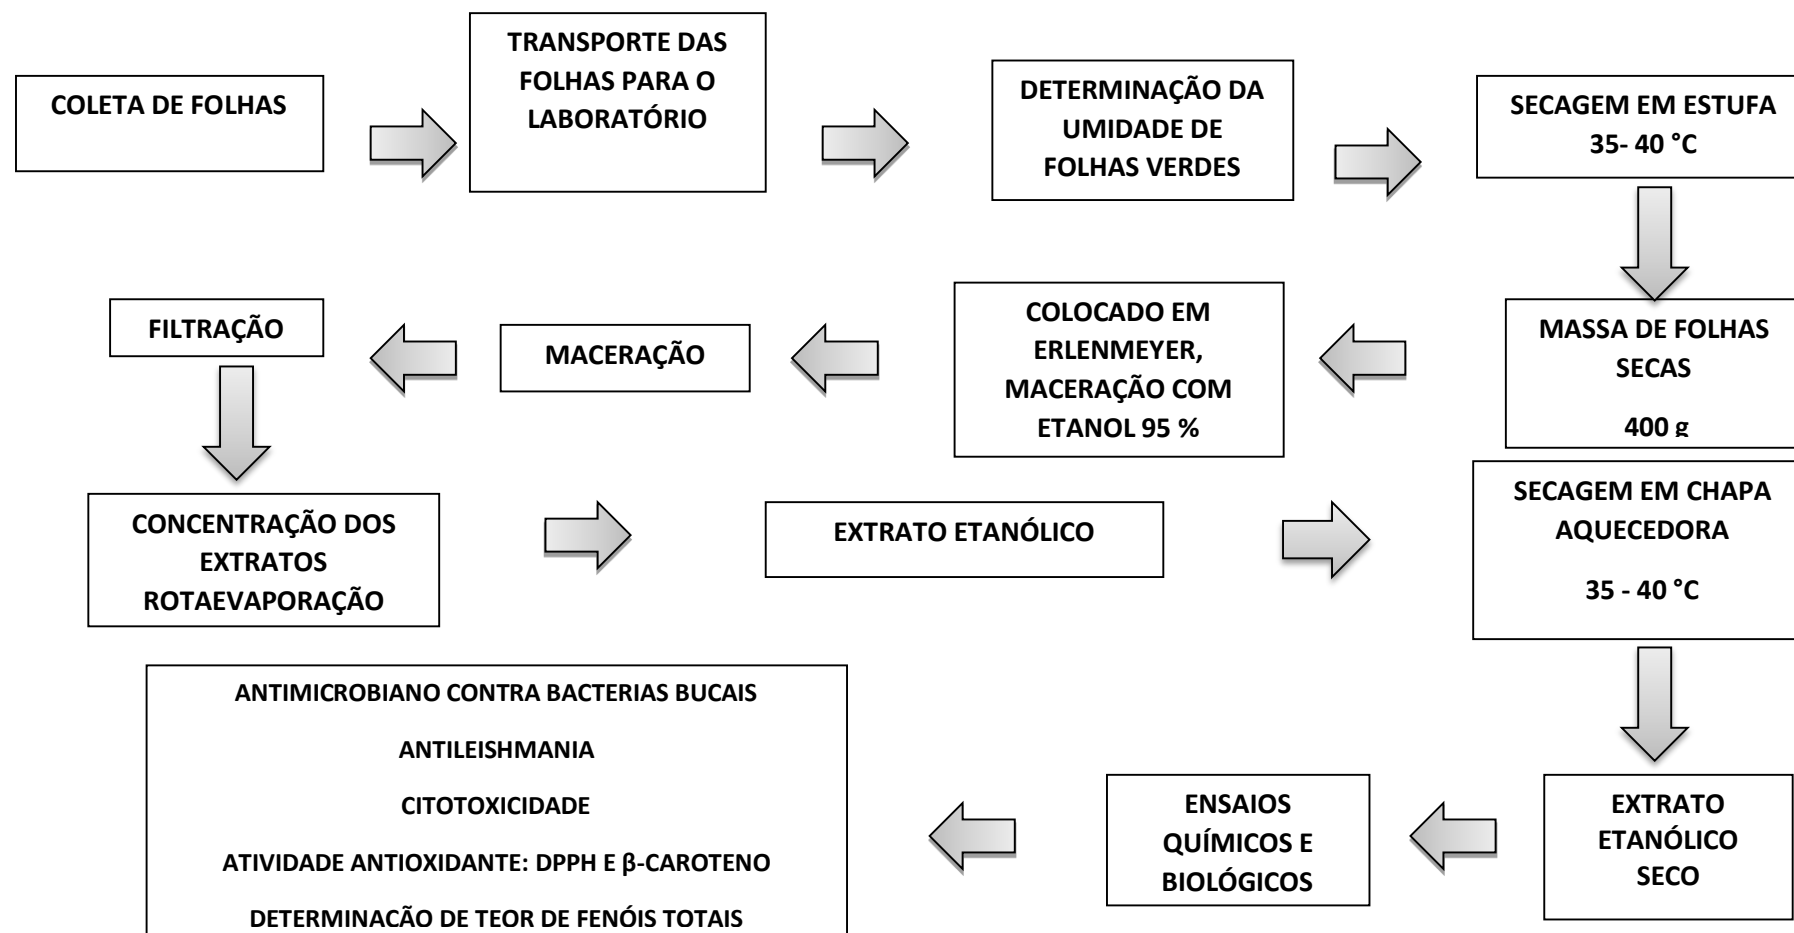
COLETA DE FOLHAS

TRANSPORTE DAS FOLHAS PARA O LABORATÓRIO

DETERMINAÇÃO DA UMIDADE DE FOLHAS VERDES

SECAGEM EM ESTUFA 35- 40 °C

MASSA DE FOLHAS SECAS

400 g

COLOCADO EM ERLENMEYER, MACERAÇÃO COM ETANOL 95 %

MACERAÇÃO

FILTRAÇÃO

CONCENTRAÇÃO DOS EXTRATOS ROTAEVAPORAÇÃO

EXTRATO ETANÓLICO

SECAGEM EM CHAPA AQUECEDORA

35 - 40 °C

EXTRATO ETANÓLICO SECO

ENSAIOS QUÍMICOS E BIOLÓGICOS

ANTIMICROBIANO CONTRA BACTERIAS BUCAIS

ANTILEISHMANIA

CITOTOXICIDADE

ATIVIDADE ANTIOXIDANTE: DPPH E β-CAROTENO

DETERMINACÃO DE TEOR DE FENÓIS TOTAIS